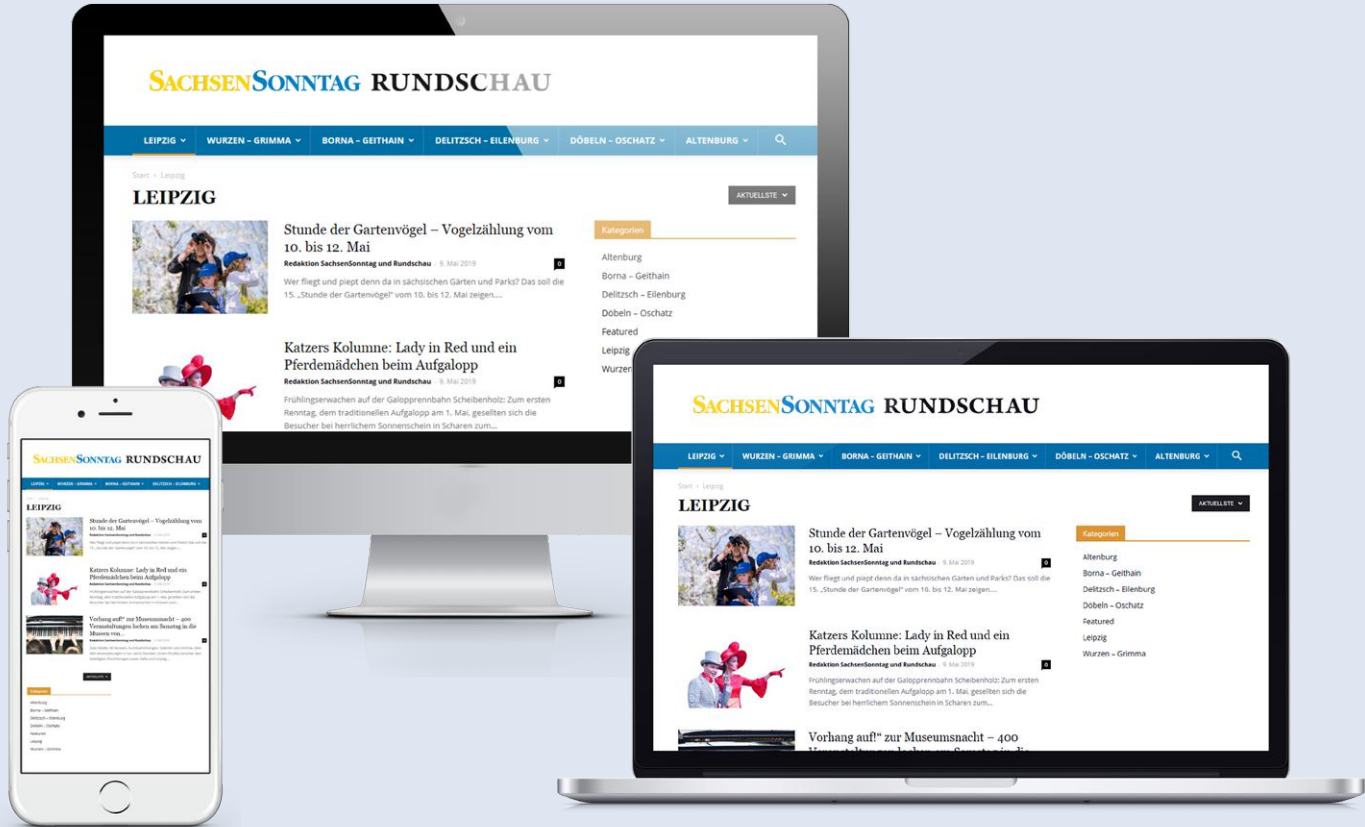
SACHSENSONNTAG RUNDSCHAU

LEIPZIG WURZEN – GRIMMA BORNA – GEITHAIN DELITZSCH – EILENBURG DÖBELN – OSCHATZ ALTENBURG

Start › Leipzig

LEIPZIG

AKTUELLSTE

Stunde der Gartenvögel – Vogelzählung vom 10. bis 12. Mai

Redaktion SachsenSonntag und Rundschau - 9. Mai 2019 0

Wer fliegt und piept denn da in sächsischen Gärten und Parks? Das soll die 15. „Stunde der Gartenvögel" vom 10. bis 12. Mai zeigen....

Katzers Kolumne: Lady in Red und ein Pferdemädchen beim Aufgalopp

Redaktion SachsenSonntag und Rundschau - 9. Mai 2019 0

Frühlingserwachen auf der Galopprennbahn Scheibenholz: Zum ersten Renntag, dem traditionellen Aufgalopp am 1. Mai, gesellten sich die Besucher bei herrlichem Sonnenschein in Scharen zum...

Kategorien

Altenburg
Borna – Geithain
Delitzsch – Eilenburg
Döbeln – Oschatz
Featured
Leipzig
Wurzen – Grimma

Vorhang auf!" zur Museumsnacht – 400 Veranstaltungen locken am Sonntag in die Museen von...

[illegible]